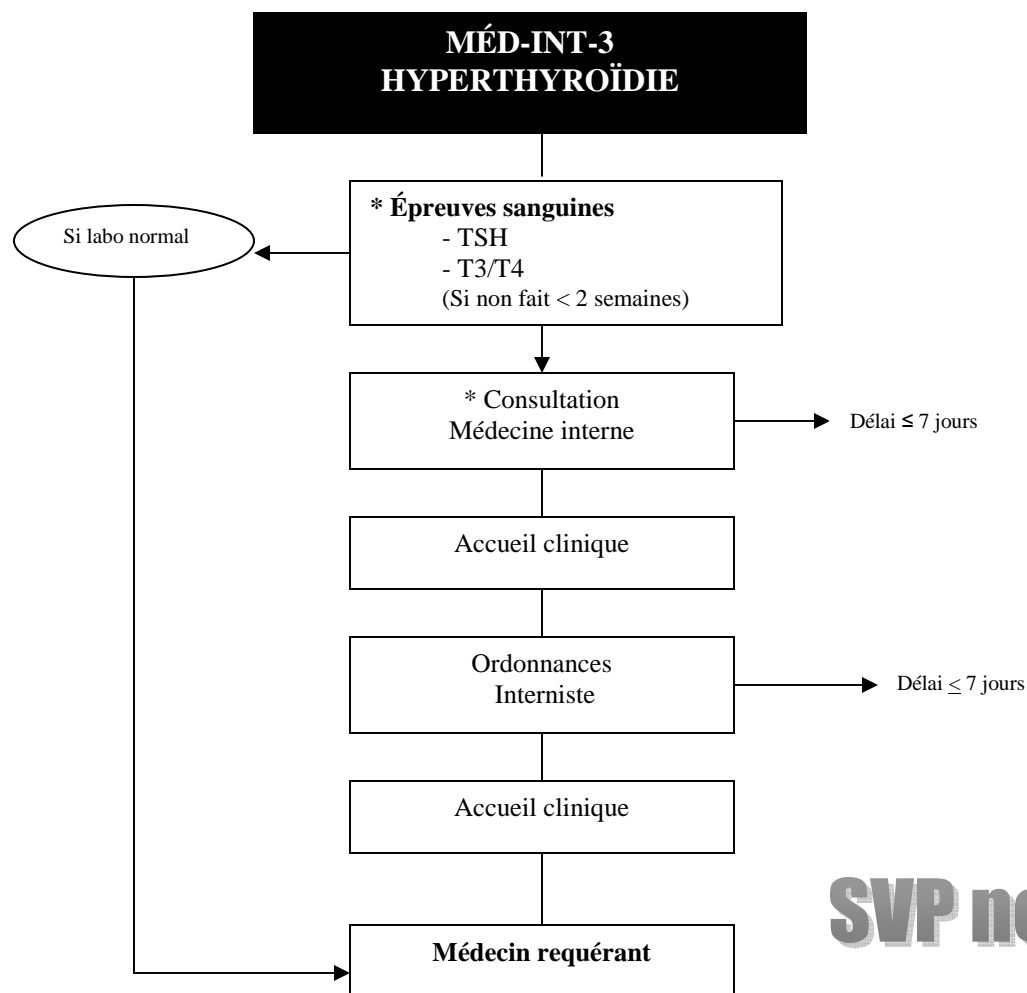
MÉD-INT-3
HYPERTHYROÏDIE

* Épreuves sanguines
- TSH
- T3/T4
(Si non fait < 2 semaines)

Si labo normal

* Consultation
Médecine interne

Délai ≤ 7 jours

Accueil clinique

Ordonnances
Interniste

Délai $\leq$ 7 jours

Accueil clinique

Médecin requérant

SVP no